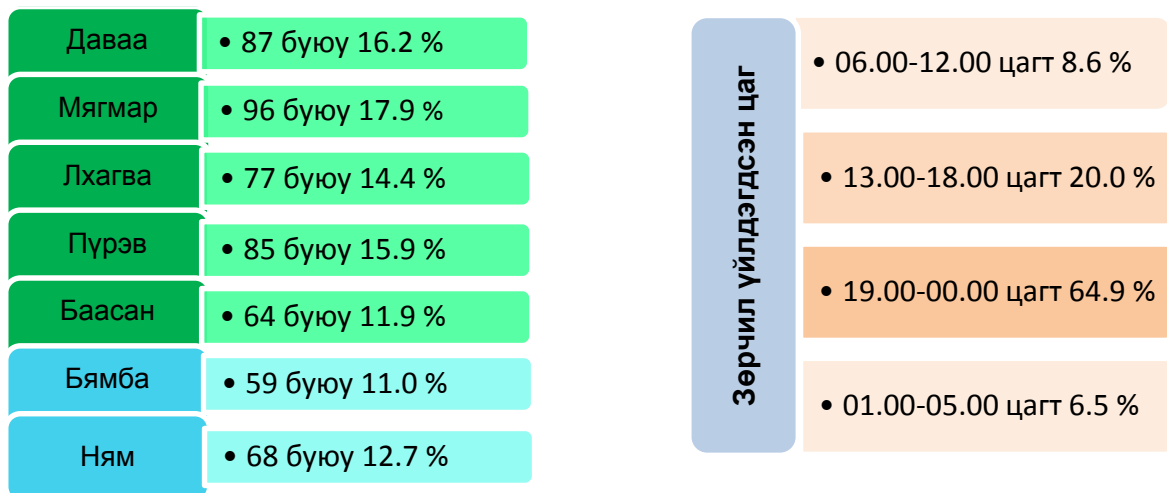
Даваа • 87 буюу 16.2 %
Мягмар • 96 буюу 17.9 %
Лхагва • 77 буюу 14.4 %
Пүрэв • 85 буюу 15.9 %
Баасан • 64 буюу 11.9 %
Бямба • 59 буюу 11.0 %
Ням • 68 буюу 12.7 %

Зөрчил үйлдэгдсэн цаг

• 06.00-12.00 цагт 8.6 %
• 13.00-18.00 цагт 20.0 %
• 19.00-00.00 цагт 64.9 %
• 01.00-05.00 цагт 6.5 %